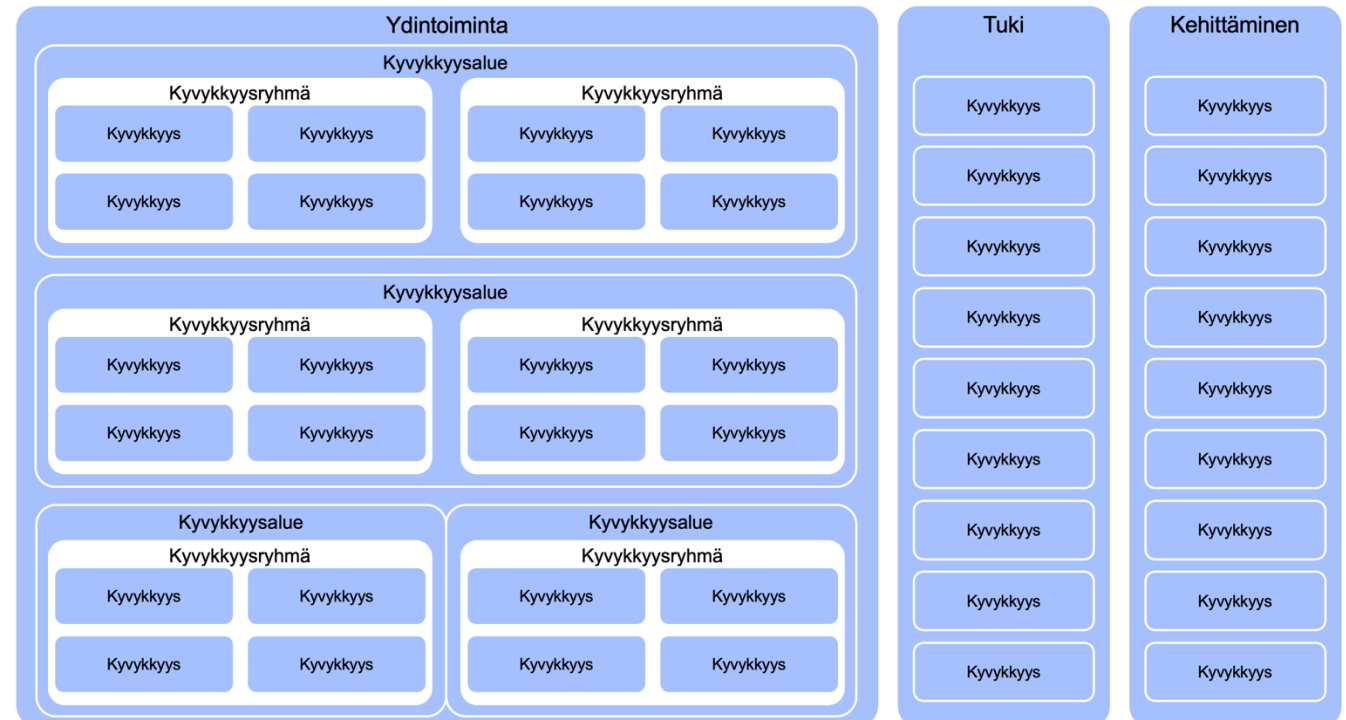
Ydintoiminta

Kyvykkyysalue

Kyvykkyysryhmä

Kyvykkyys

Kyvykkyys

Kyvykkyys

Kyvykkyys

Kyvykkyysryhmä

Kyvykkyys

Kyvykkyys

Kyvykkyys

Kyvykkyys

Kyvykkyysalue

Kyvykkyysryhmä

Kyvykkyys

Kyvykkyys

Kyvykkyys

Kyvykkyys

Kyvykkyysryhmä

Kyvykkyys

Kyvykkyys

Kyvykkyys

Kyvykkyys

Kyvykkyysalue

Kyvykkyysryhmä

Kyvykkyys

Kyvykkyys

Kyvykkyys

Kyvykkyys

Kyvykkyysalue

Kyvykkyysryhmä

Kyvykkyys

Kyvykkyys

Kyvykkyys

Kyvykkyys

Tuki

Kyvykkyys

Kyvykkyys

Kyvykkyys

Kyvykkyys

Kyvykkyys

Kyvykkyys

Kyvykkyys

Kyvykkyys

Kyvykkyys

Kehittäminen

Kyvykkyys

Kyvykkyys

Kyvykkyys

Kyvykkyys

Kyvykkyys

Kyvykkyys

Kyvykkyys

Kyvykkyys

Kyvykkyys